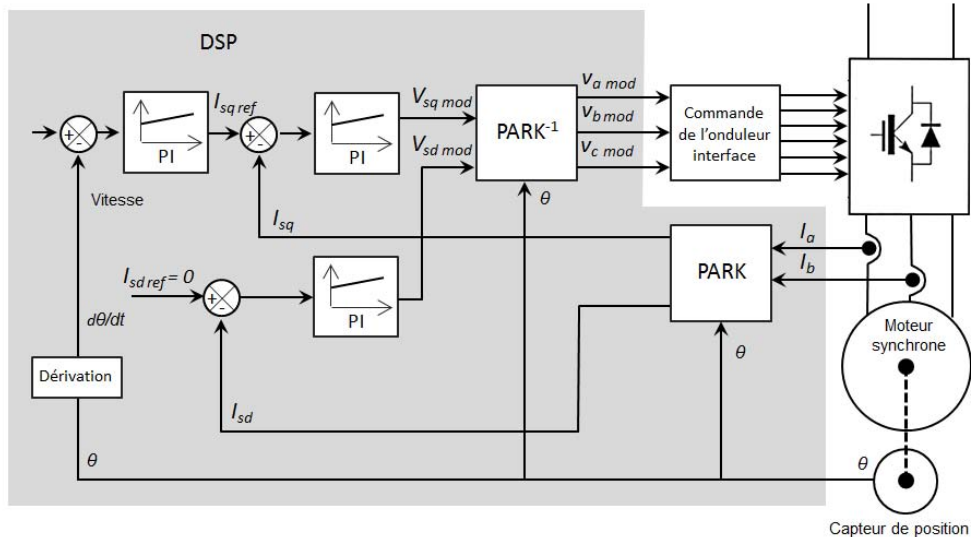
DSP

+ -

PI

$I_{sq\,ref}$

+ -

PI

$V_{sq\,mod}$

$V_{sd\,mod}$

PARK$^{-1}$

$v_{a\,mod}$

$v_{b\,mod}$

$v_{c\,mod}$

Commande de l'onduleur interface

$\theta$

Vitesse

$I_{sq}$

$I_{sd\,ref}= 0$

+ -

PI

PARK

$I_a$

$I_b$

$d\theta/dt$

$\theta$

Moteur synchrone

Dérivation

$I_{sd}$

$\theta$

$\theta$

Capteur de position